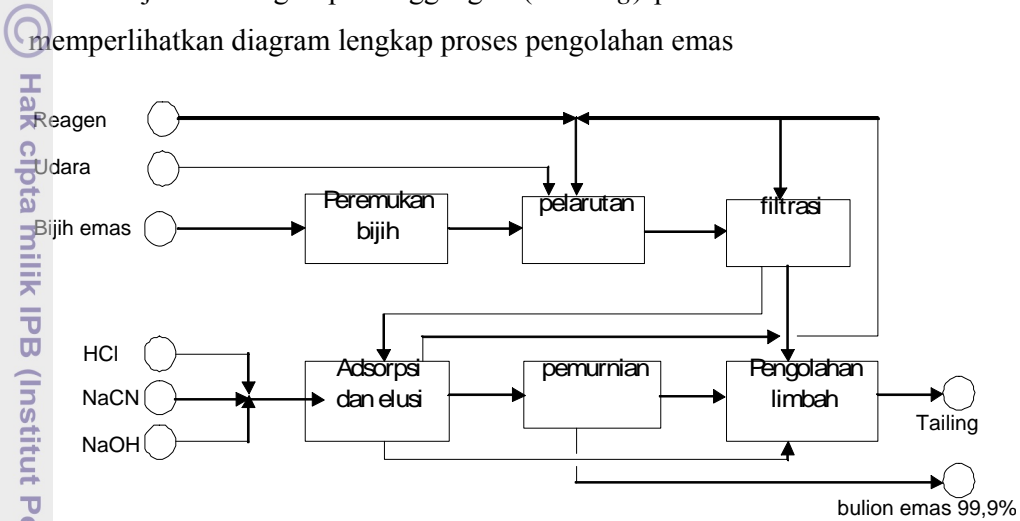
memperlihatkan diagram lengkap proses pengolahan emas

Hak cipta milik IPB (Institut Pe

Reagen

Udara

Bijih emas

Peremukan bijih

pelarutan

filtrasi

HCl

NaCN

NaOH

Adsorpsi dan elusi

pemurnian

Pengolahan limbah

Tailing

bulion emas 99,9%